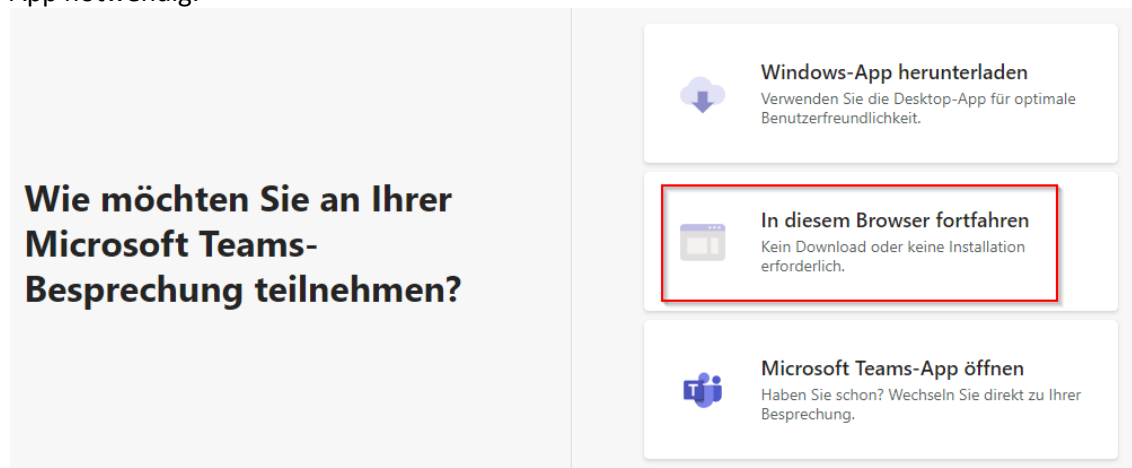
App notwendig.

Wie möchten Sie an Ihrer Microsoft Teams-Besprechung teilnehmen?

Windows-App herunterladen
Verwenden Sie die Desktop-App für optimale Benutzerfreundlichkeit.

In diesem Browser fortfahren
Kein Download oder keine Installation erforderlich.

Microsoft Teams-App öffnen
Haben Sie schon? Wechseln Sie direkt zu Ihrer Besprechung.